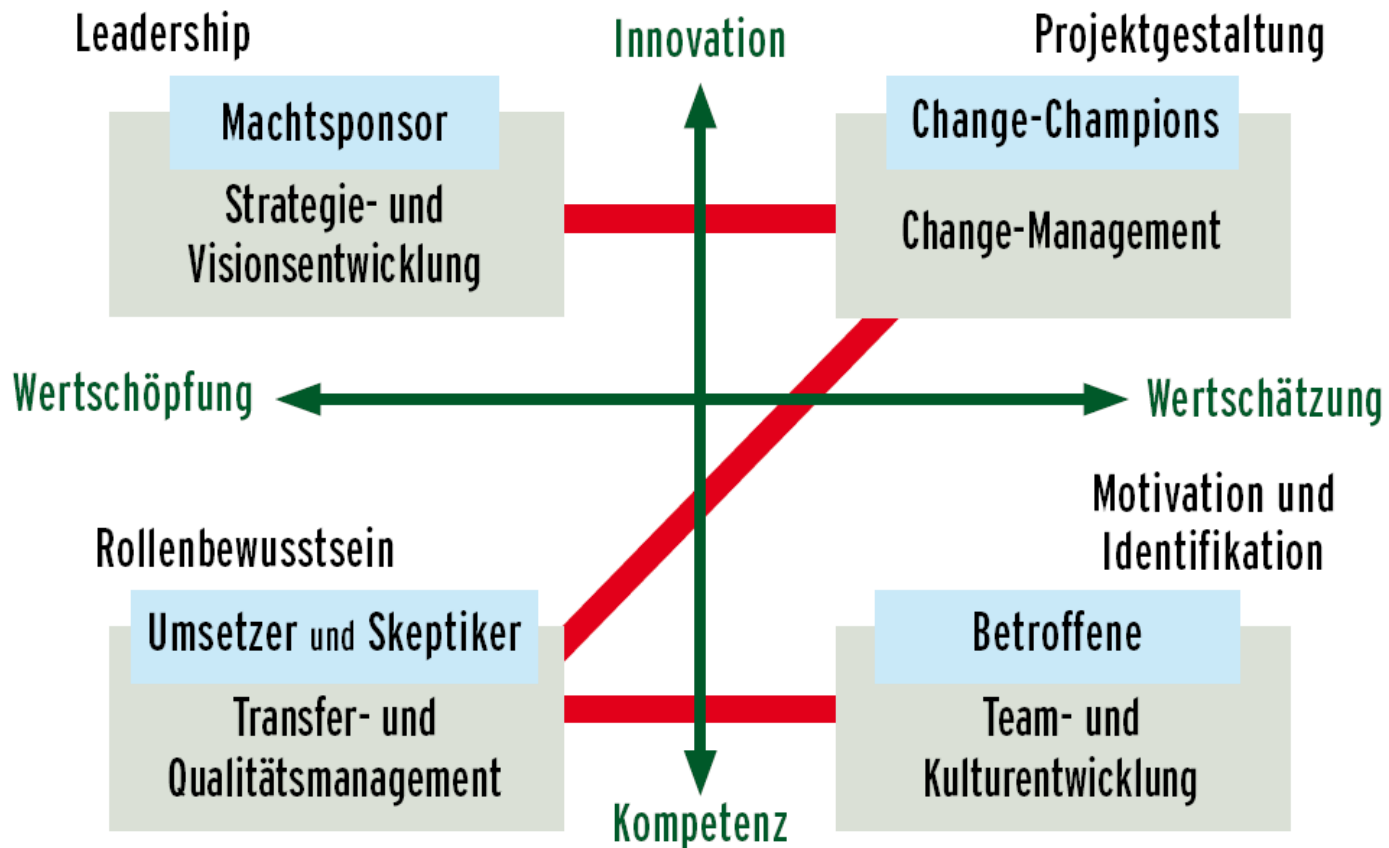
Leadership

Innovation

Projektgestaltung

Machtsponsor

Strategie- und Visionsentwicklung

Change-Champions

Change-Management

Wertschöpfung

Wertschätzung

Motivation und Identifikation

Rollenbewusstsein

Umsetzer und Skeptiker

Transfer- und Qualitätsmanagement

Betroffene

Team- und Kulturentwicklung

Kompetenz